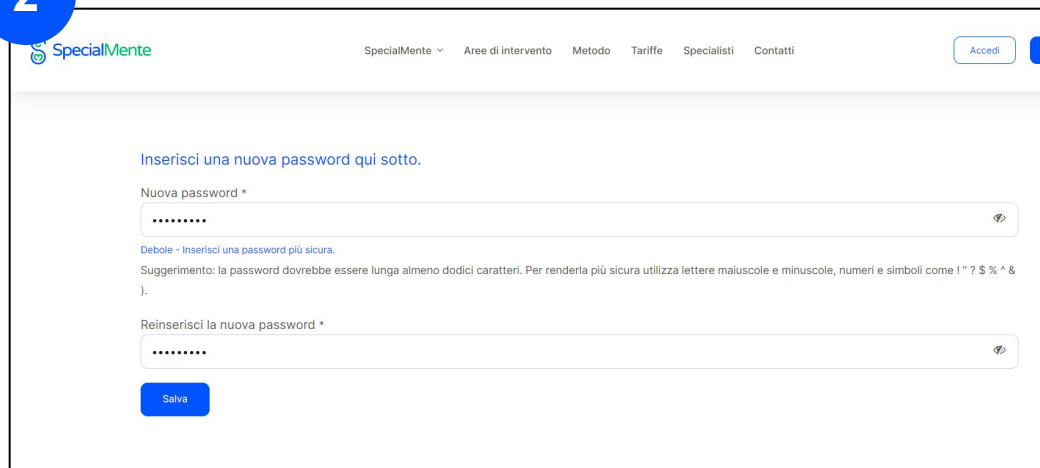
2

SpecialMente

SpecialMente Aree di intervento Metodo Tariffe Specialisti Contatti

Accedi

Inserisci una nuova password qui sotto.

Nuova password *

•••••••••

Debole - Inserisci una password più sicura.

Suggerimento: la password dovrebbe essere lunga almeno dodici caratteri. Per renderla più sicura utilizza lettere maiuscole e minuscole, numeri e simboli come ! " ? $ % ^ & ).

Reinserisci la nuova password *

•••••••••

Salva